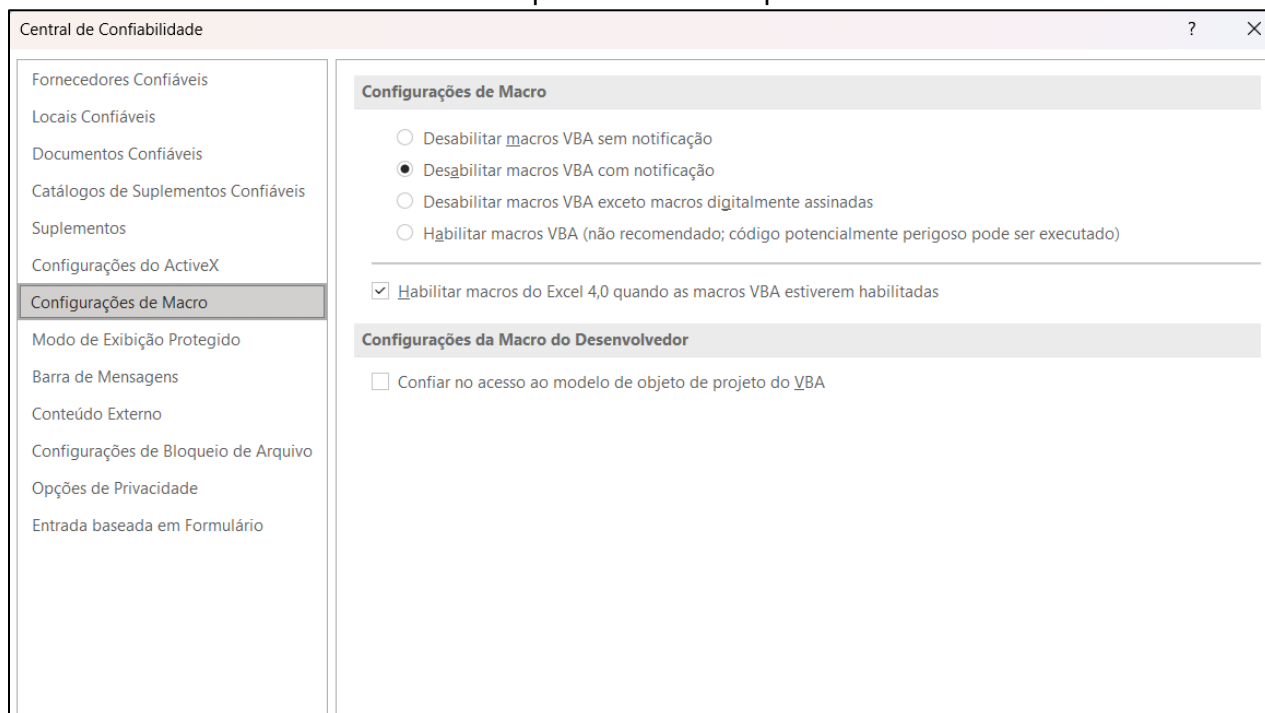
Central de Confiabilidade

?

×

Fornecedores Confiáveis

Locais Confiáveis

Documentos Confiáveis

Catálogos de Suplementos Confiáveis

Suplementos

Configurações do ActiveX

Configurações de Macro

Modo de Exibição Protegido

Barra de Mensagens

Conteúdo Externo

Configurações de Bloqueio de Arquivo

Opções de Privacidade

Entrada baseada em Formulário

Configurações de Macro

Desabilitar macros VBA sem notificação

Desabilitar macros VBA com notificação

Desabilitar macros VBA exceto macros digitalmente assinadas

Habilitar macros VBA (não recomendado; código potencialmente perigoso pode ser executado)

Habilitar macros do Excel 4,0 quando as macros VBA estiverem habilitadas

Configurações da Macro do Desenvolvedor

Confiar no acesso ao modelo de objeto de projeto do VBA